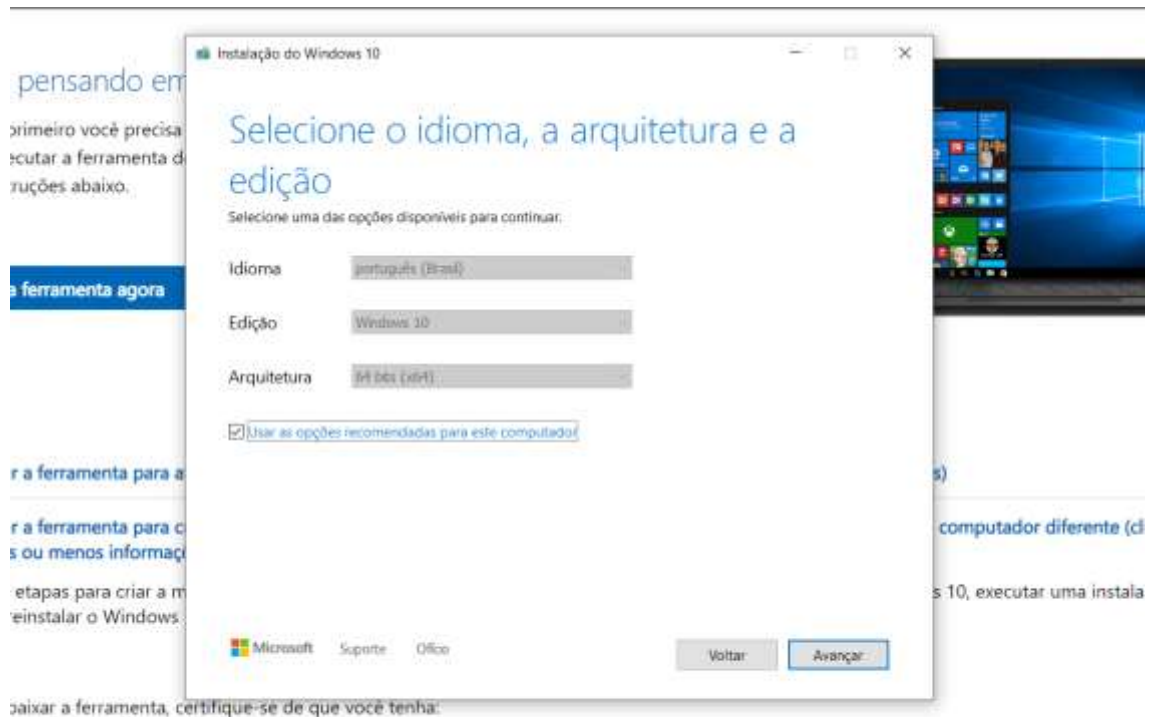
pensando em
primeiro você precisa
ecutar a ferramenta d
ruções abaixo.

a ferramenta agora

Instalação do Windows 10

Selecione o idioma, a arquitetura e a edição

Selecione uma das opções disponíveis para continuar.

Idioma português (Brasil)

Edição Windows 10

Arquitetura 64 bits (x64)

Usar as opções recomendadas para este computador

Microsoft Suporte Office

Voltar Avançar

r a ferramenta para a
s)

r a ferramenta para c
computador diferente (cl
s ou menos informaç

etapas para criar a m
s 10, executar uma instala
einstalar o Windows

baixar a ferramenta, certifique-se de que você tenha: